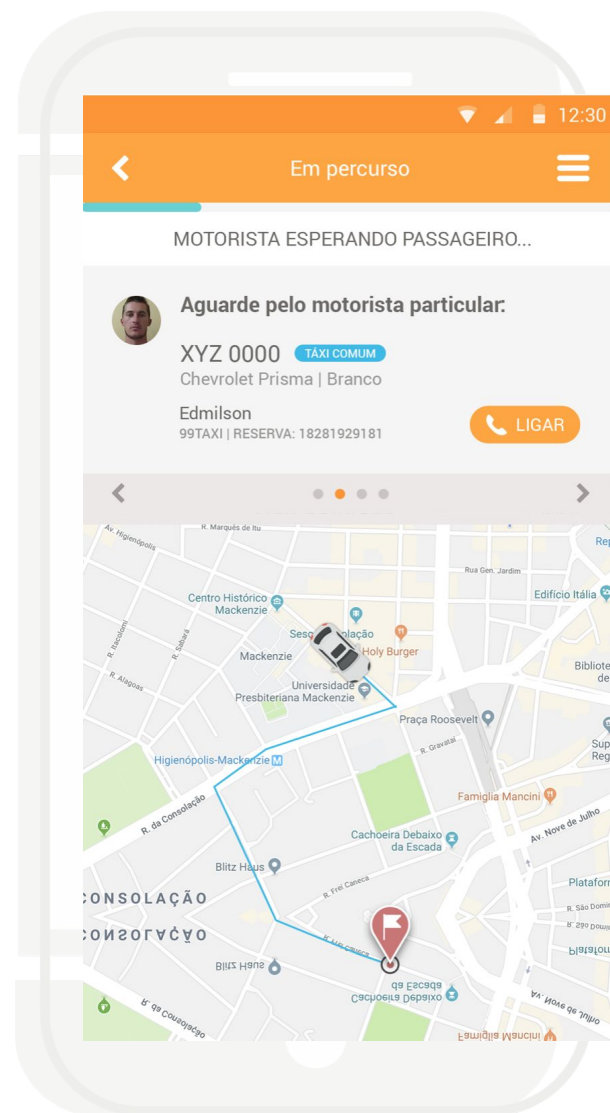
12:30

Em percurso

MOTORISTA ESPERANDO PASSAGEIRO...

Aguarde pelo motorista particular:

XYZ 0000 TÁXI COMUM
Chevrolet Prisma | Branco

Edmilson
99TAXI | RESERVA: 18281929181

LIGAR

R. Marquês de Itu
Av. Higienópolis
Rep
Rua Gen. Jardim
Centro Histórico Mackenzie
Edifício Itália
Sesc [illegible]olação
Holy Burger
R. Itacolomi
R. Sabará
Mackenzie
Bibliote de
R. Alagoas
Universidade Presbiteriana Mackenzie
Praça Roosevelt
R. Gravataí
Sup Reg
Higienópolis-Mackenzie
Famiglia Mancini
R. da Consolação
Av. Nove de Julho
Cachoeira Debaixo da Escada
Blitz Haus
R. Frei Caneca
Plataform
CONSOLAÇÃO
R. São Domi
R. São Dom
Plataforı
CONSOLAÇÃO
R. Frei Caneca
Blitz Haus
da Escada
Cachoeira Debaixo
R. da Consolação
Av. Nove de Julho
Famiglia Mancini